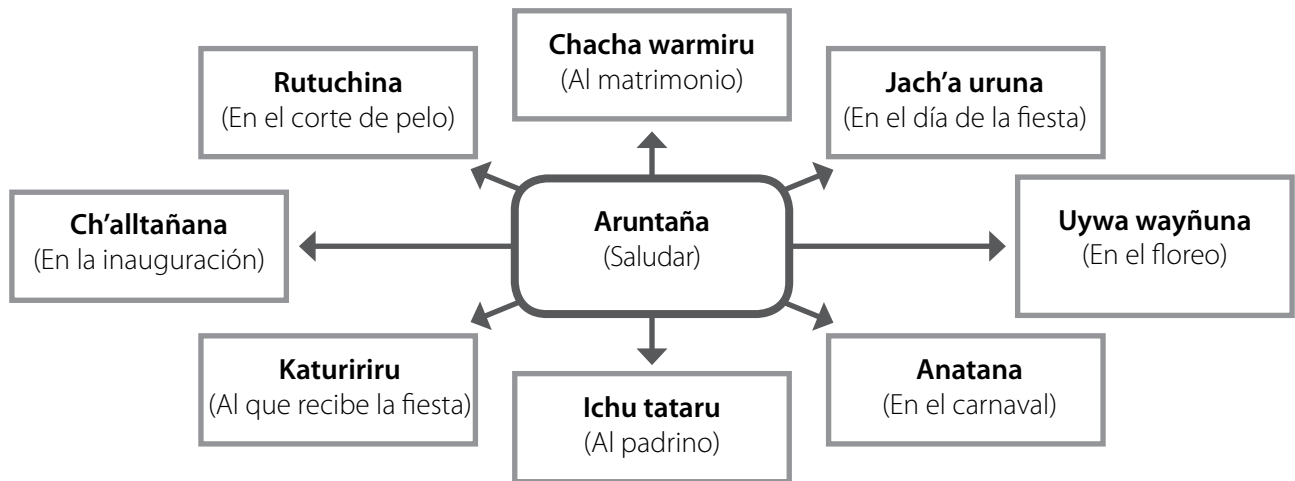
Aruntaña
(Saludar)

Chacha warmiru
(Al matrimonio)

Rutuchina
(En el corte de pelo)

Jach'a uruna
(En el día de la fiesta)

Ch'alltañana
(En la inauguración)

Uywa wayñuna
(En el floreo)

Katuririru
(Al que recibe la fiesta)

Ichu tataru
(Al padrino)

Anatana
(En el carnaval)